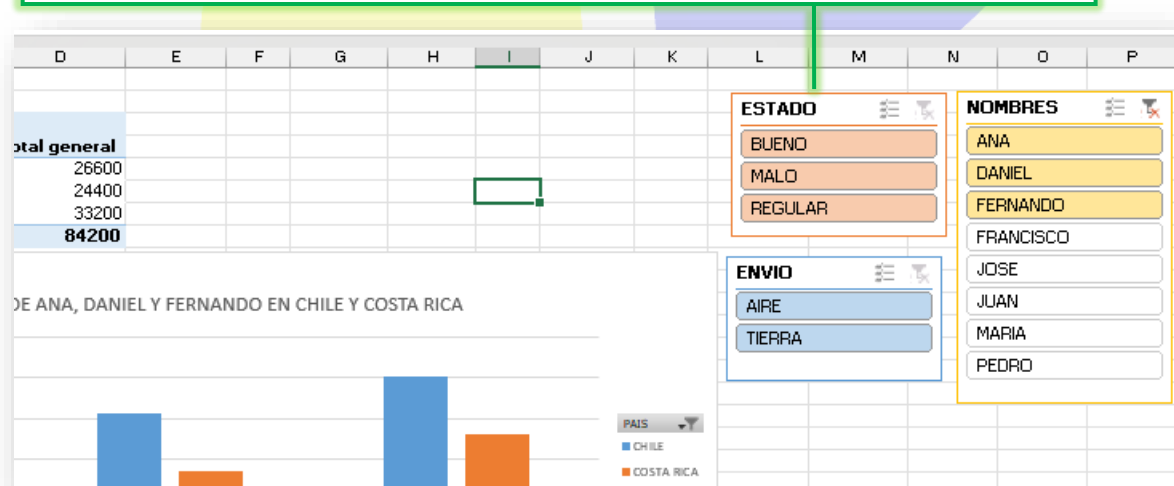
D E F G H I J K L M N O P

otal general
26600
24400
33200
84200

DE ANA, DANIEL Y FERNANDO EN CHILE Y COSTA RICA

PAIS
CHILE
COSTA RICA

ESTADO
BUENO
MALO
REGULAR

ENVIO
AIRE
TIERRA

NOMBRES
ANA
DANIEL
FERNANDO
FRANCISCO
JOSE
JUAN
MARIA
PEDRO